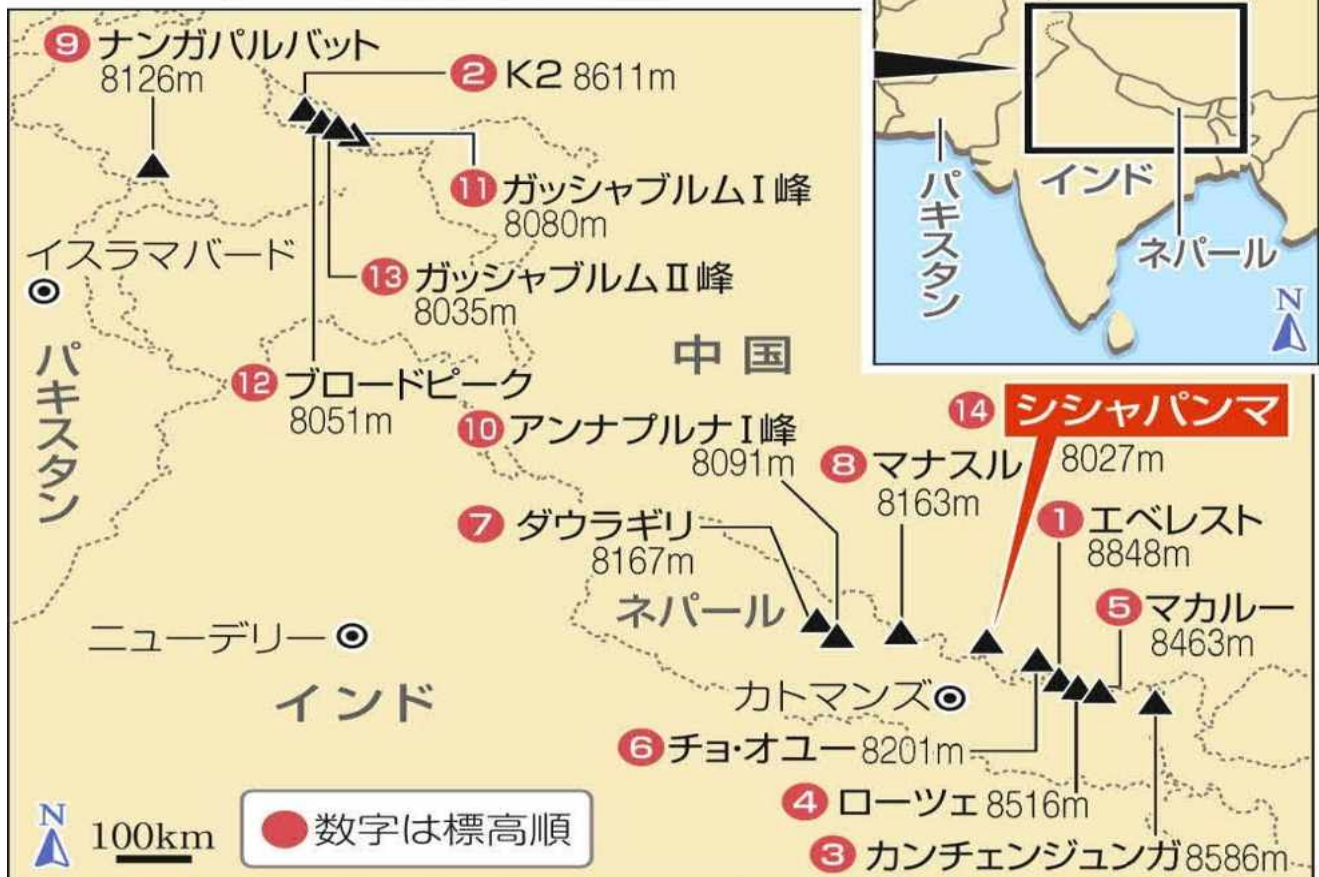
9 ナンガパルバット
8126m

2 K2 8611m

11 ガッシャブルムⅠ峰
8080m

イスラマバード

13 ガッシャブルムⅡ峰
8035m

パキスタン

インド

ネパール

パキスタン

N

中国

12 ブロードピーク
8051m

10 アンナプルナⅠ峰
8091m

14 シシャパンマ
8027m

8 マナスル
8163m

1 エベレスト
8848m

7 ダウラギリ
8167m

ネパール

5 マカルー
8463m

ニューデリー

インド

カトマンズ

6 チョ・オユー 8201m

4 ローツェ 8516m

N

100km

数字は標高順

3 カンチェンジュンガ 8586m